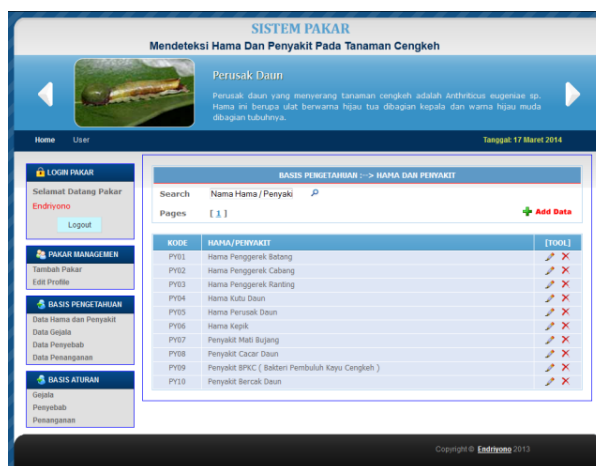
SISTEM PAKAR
Mendeteksi Hama Dan Penyakit Pada Tanaman Cengkeh

Perusak Daun
Perusak daun yang menyerang tanaman cengkeh adalah Anthriticus eugeniae sp. Hama ini berupa ulat berwarna hijau tua dibagian kepala dan warna hijau muda dibagian tubuhnya.

Home User
Tanggal: 17 Maret 2014

LOGIN PAKAR
Selamat Datang Pakar
Endriyono
Logout

PAKAR MANAGEMEN
Tambah Pakar
Edit Profile

BASIS PENGETAHUAN
Data Hama dan Penyakit
Data Gejala
Data Penyebab
Data Penanganan

BASIS ATURAN
Gejala
Penyebab
Penanganan

BASIS PENGETAHUAN :--> HAMA DAN PENYAKIT
Search Nama Hama / Penyaki
Pages [1]
Add Data

| KODE | HAMA/PENYAKIT | [TOOL] |
|---|---|---|
| PY01 | Hama Penggerek Batang | |
| PY02 | Hama Penggerek Cabang | |
| PY03 | Hama Penggerek Ranting | |
| PY04 | Hama Kutu Daun | |
| PY05 | Hama Perusak Daun | |
| PY06 | Hama Kepik | |
| PY07 | Penyakit Mati Bujang | |
| PY08 | Penyakit Cacar Daun | |
| PY09 | Penyakit BPKC ( Bakteri Pembuluh Kayu Cengkeh ) | |
| PY10 | Penyakit Bercak Daun | |

Copyright © Endriyono 2013